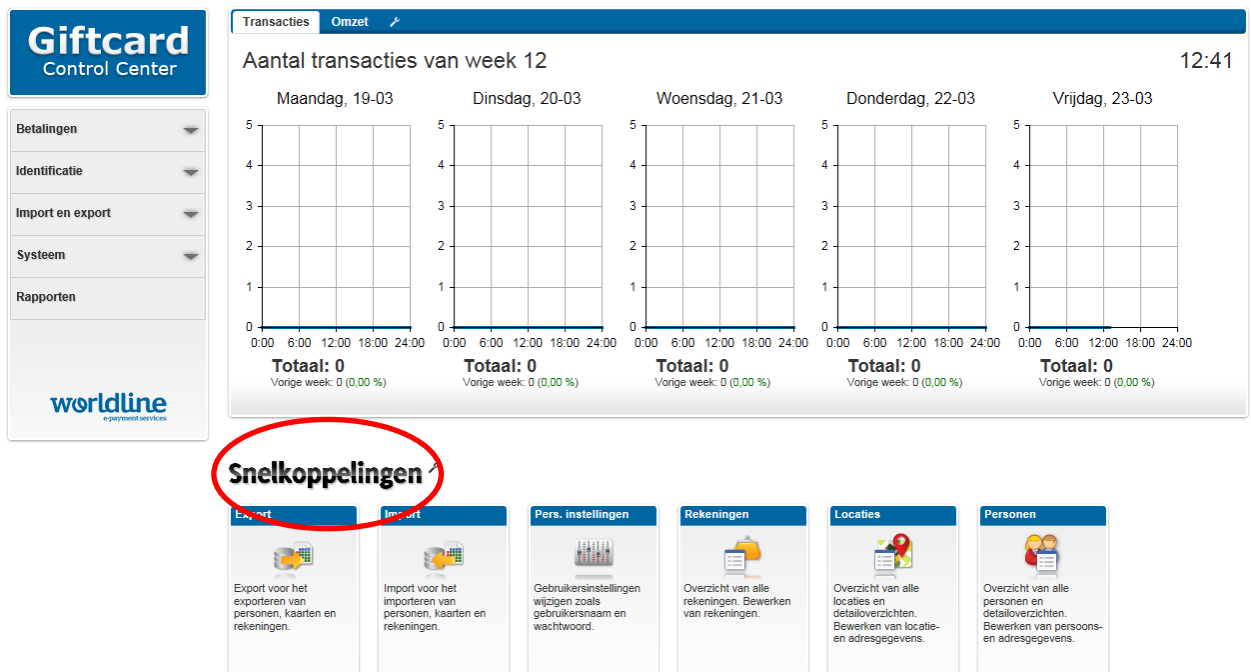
Giftcard
Control Center

Betalingen
Identificatie
Import en export
Systeem
Rapporten

worldline
e-payment services

Transacties | Omzet

Aantal transacties van week 12

12:41

Maandag, 19-03
5
4
3
2
1
0
0:00 6:00 12:00 18:00 24:00
Totaal: 0
Vorige week: 0 (0,00 %)

Dinsdag, 20-03
5
4
3
2
1
0
0:00 6:00 12:00 18:00 24:00
Totaal: 0
Vorige week: 0 (0,00 %)

Woensdag, 21-03
5
4
3
2
1
0
0:00 6:00 12:00 18:00 24:00
Totaal: 0
Vorige week: 0 (0,00 %)

Donderdag, 22-03
5
4
3
2
1
0
0:00 6:00 12:00 18:00 24:00
Totaal: 0
Vorige week: 0 (0,00 %)

Vrijdag, 23-03
5
4
3
2
1
0
0:00 6:00 12:00 18:00 24:00
Totaal: 0
Vorige week: 0 (0,00 %)

Snelkoppelingen

Export
Export voor het exporteren van personen, kaarten en rekeningen.

Import
Import voor het importeren van personen, kaarten en rekeningen.

Pers. instellingen
Gebruikersinstellingen wijzigen zoals gebruikersnaam en wachtwoord.

Rekeningen
Overzicht van alle rekeningen. Bewerken van rekeningen.

Locaties
Overzicht van alle locaties en detailoverzichten. Bewerken van locatie- en adresgegevens.

Personen
Overzicht van alle personen en detailoverzichten. Bewerken van persoons- en adresgegevens.